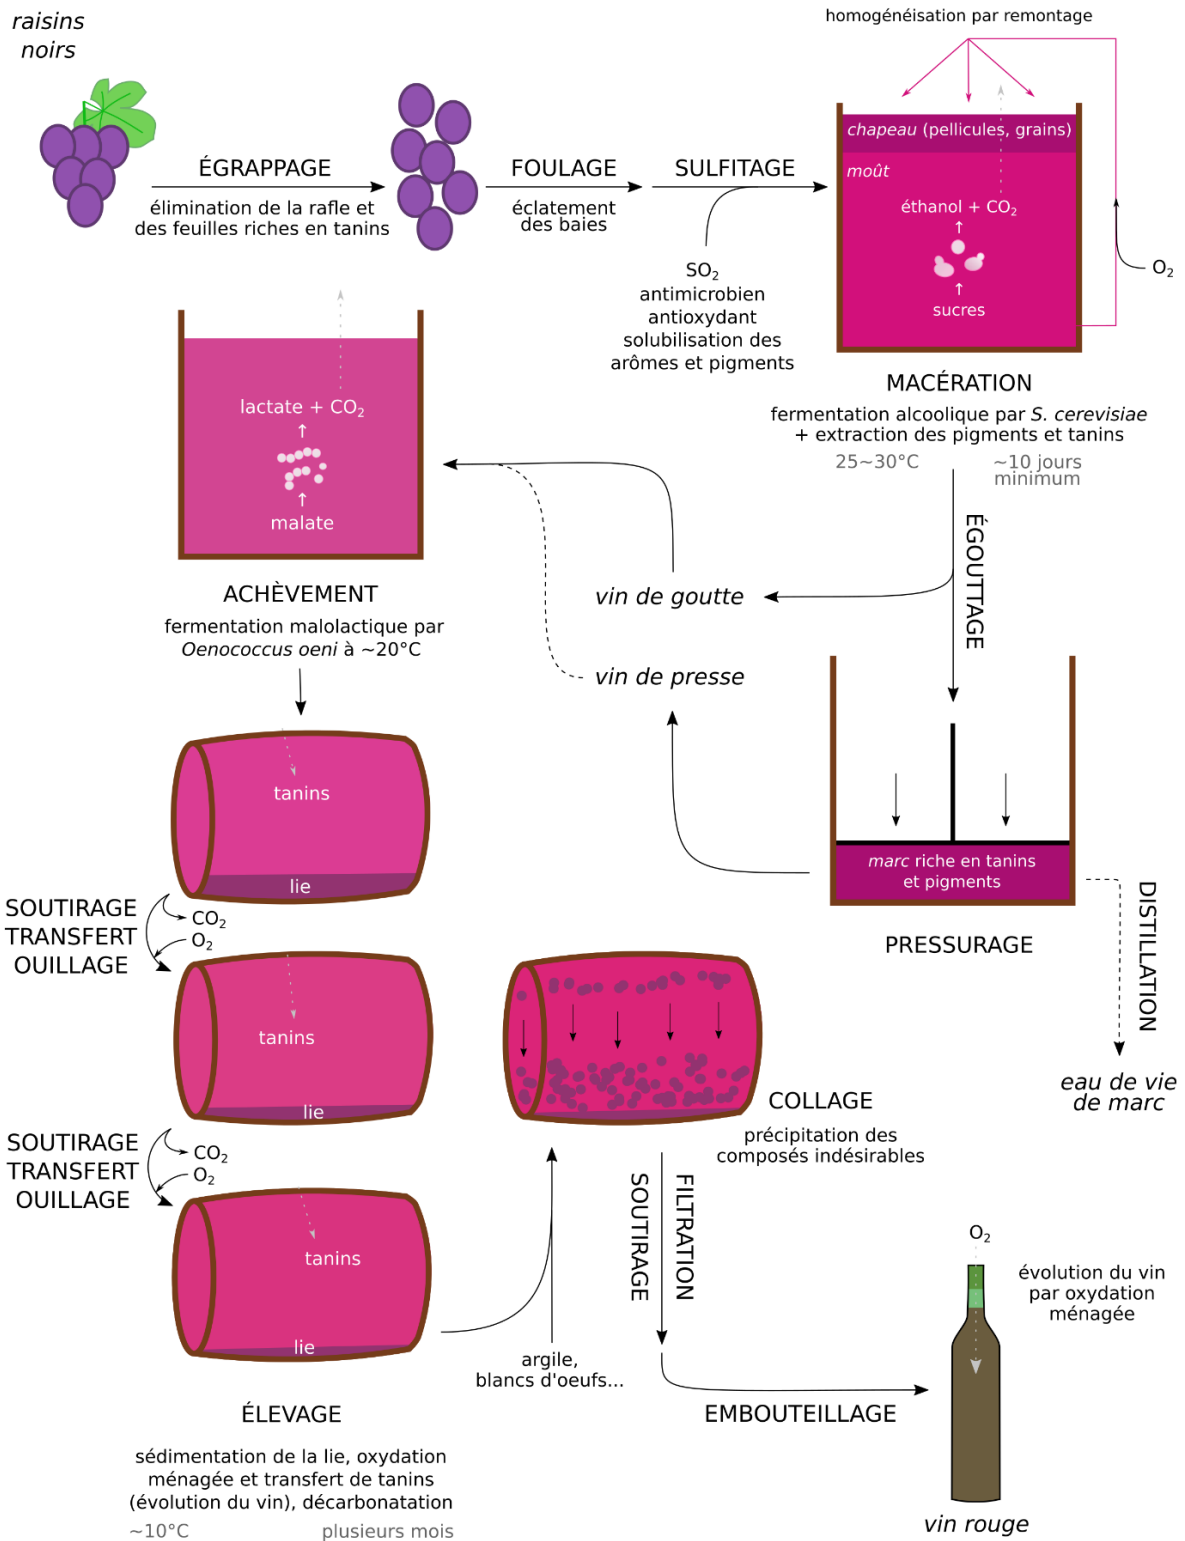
raisins noirs

ÉGRAPPAGE

élimination de la rafle et des feuilles riches en tanins

FOULAGE

éclatement des baies

SULFITAGE

$SO_2$
antimicrobien
antioxydant
solubilisation des arômes et pigments

homogénéisation par remontage

chapeau (pellicules, grains)

moût

éthanol + $CO_2$

sucres

$O_2$

MACÉRATION

fermentation alcoolique par S. cerevisiae + extraction des pigments et tanins

25~30°C

~10 jours minimum

ÉGOUTTAGE

lactate + $CO_2$

malate

ACHÈVEMENT

fermentation malolactique par Oenococcus oeni à ~20°C

vin de goutte

vin de presse

marc riche en tanins et pigments

PRESSURAGE

DISTILLATION

eau de vie de marc

tanins

lie

SOUTIRAGE
TRANSFERT
OUILLAGE

$CO_2$
$O_2$

tanins

lie

COLLAGE

précipitation des composés indésirables

SOUTIRAGE
TRANSFERT
OUILLAGE

$CO_2$
$O_2$

tanins

lie

argile, blancs d'oeufs...

SOUTIRAGE

FILTRATION

$O_2$

évolution du vin par oxydation ménagée

EMBOUTEILLAGE

ÉLEVAGE

sédimentation de la lie, oxydation ménagée et transfert de tanins (évolution du vin), décarbonatation

~10°C

plusieurs mois

vin rouge